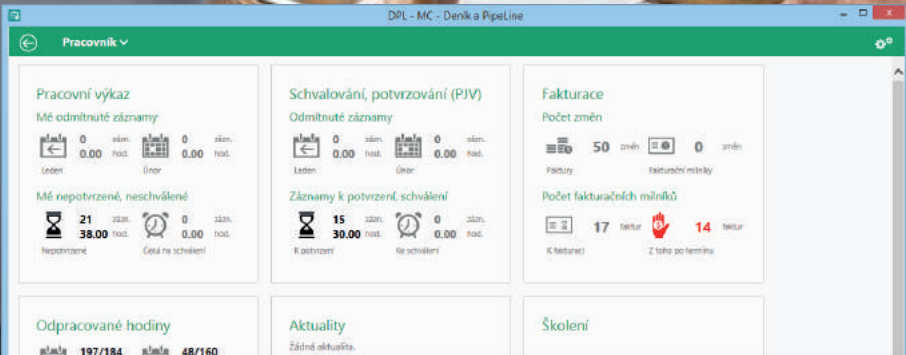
DPL - MC - Deník a PipeLine

Pracovník

Pracovní výkaz
Mé odmítnuté záznamy
0 zázn. 0.00 hod.
Leden
0 zázn. 0.00 hod.
Únor
Mé nepotvrzené, neschválené
21 zázn. 38.00 hod.
Nepotvrzené
0 zázn. 0.00 hod.
Čeká na schválení

Schvalování, potvrzování (PJV)
Odmítnuté záznamy
0 zázn. 0.00 hod.
Leden
0 zázn. 0.00 hod.
Únor
Záznamy k potvrzení, schválení
15 zázn. 30.00 hod.
K potvrzení
0 zázn. 0.00 hod.
Ke schválení

Fakturace
Počet změn
50 změn
Faktury
0 změn
Fakturační milníky
Počet fakturačních milníků
17 faktur
K fakturaci
14 faktur
Z toho po termínu

Odpracované hodiny
197/184 48/160

Aktuality
Žádné aktuality.

Školení